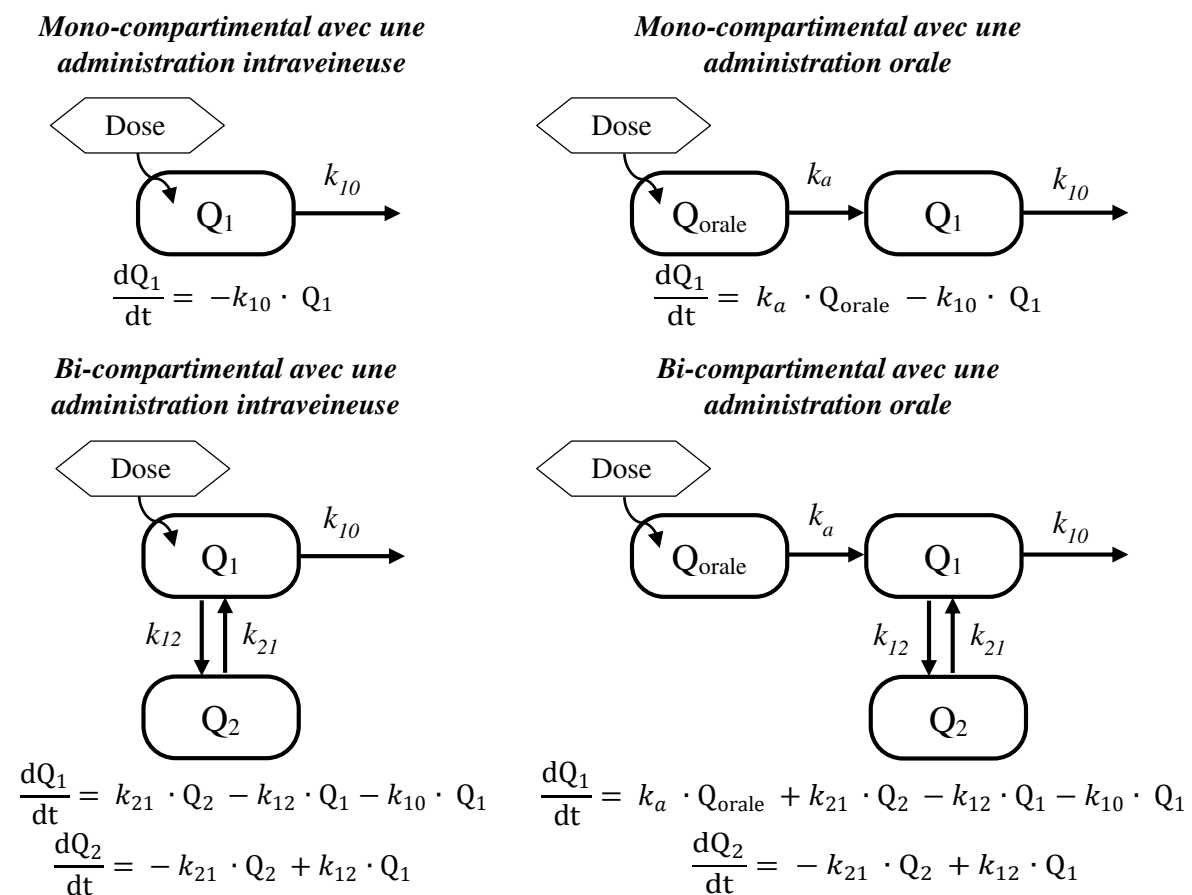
*Mono-compartimental avec une administration intraveineuse*

Dose

$k_{10}$

$Q_1$

$\frac{dQ_1}{dt} = -k_{10} \cdot Q_1$

*Mono-compartimental avec une administration orale*

Dose

$k_a$

$k_{10}$

$Q_{orale}$

$Q_1$

$\frac{dQ_1}{dt} = k_a \cdot Q_{orale} - k_{10} \cdot Q_1$

*Bi-compartimental avec une administration intraveineuse*

Dose

$k_{10}$

$Q_1$

$k_{12}$

$k_{21}$

$Q_2$

$\frac{dQ_1}{dt} = k_{21} \cdot Q_2 - k_{12} \cdot Q_1 - k_{10} \cdot Q_1$

$\frac{dQ_2}{dt} = - k_{21} \cdot Q_2 + k_{12} \cdot Q_1$

*Bi-compartimental avec une administration orale*

Dose

$k_a$

$k_{10}$

$Q_{orale}$

$Q_1$

$k_{12}$

$k_{21}$

$Q_2$

$\frac{dQ_1}{dt} = k_a \cdot Q_{orale} + k_{21} \cdot Q_2 - k_{12} \cdot Q_1 - k_{10} \cdot Q_1$

$\frac{dQ_2}{dt} = - k_{21} \cdot Q_2 + k_{12} \cdot Q_1$